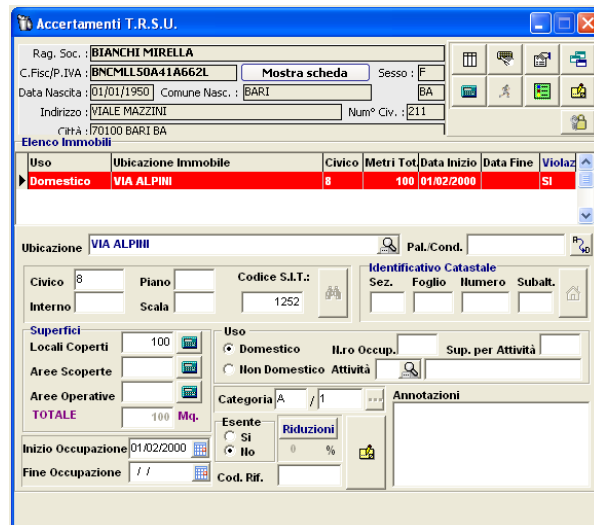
Accertamenti T.R.S.U.

Rag. Soc. : BIANCHI MIRELLA
C.Fisc/P.IVA : BNCMLL50A41A662L
Mostra scheda
Sesso : F
Data Nascita : 01/01/1950
Comune Nasc. : BARI
BA
Indirizzo : VIALE MAZZINI
Num° Civ. : 211
Città : 70100 BARI BA

Elenco Immobili

| Uso | Ubicazione Immobile | Civico | Metri Tot. | Data Inizio | Data Fine | Violaz |
|---|---|---|---|---|---|---|
| Domestico | VIA ALPINI | 8 | 100 | 01/02/2000 | | SI |

Ubicazione VIA ALPINI
Pal./Cond.

Civico 8
Piano
Codice S.I.T.:
1252
Interno
Scala

Identificativo Catastale
Sez.
Foglio
Numero
Subalt.

Superfici
Locali Coperti 100
Aree Scoperte
Aree Operative
TOTALE 100 Mq.

Uso
Domestico
N.ro Occup.
Sup. per Attività
Non Domestico
Attività

Categoria A / 1

Annotazioni

Esente
Si
No
Riduzioni
0 %

Inizio Occupazione 01/02/2000
Fine Occupazione / /
Cod. Rif.